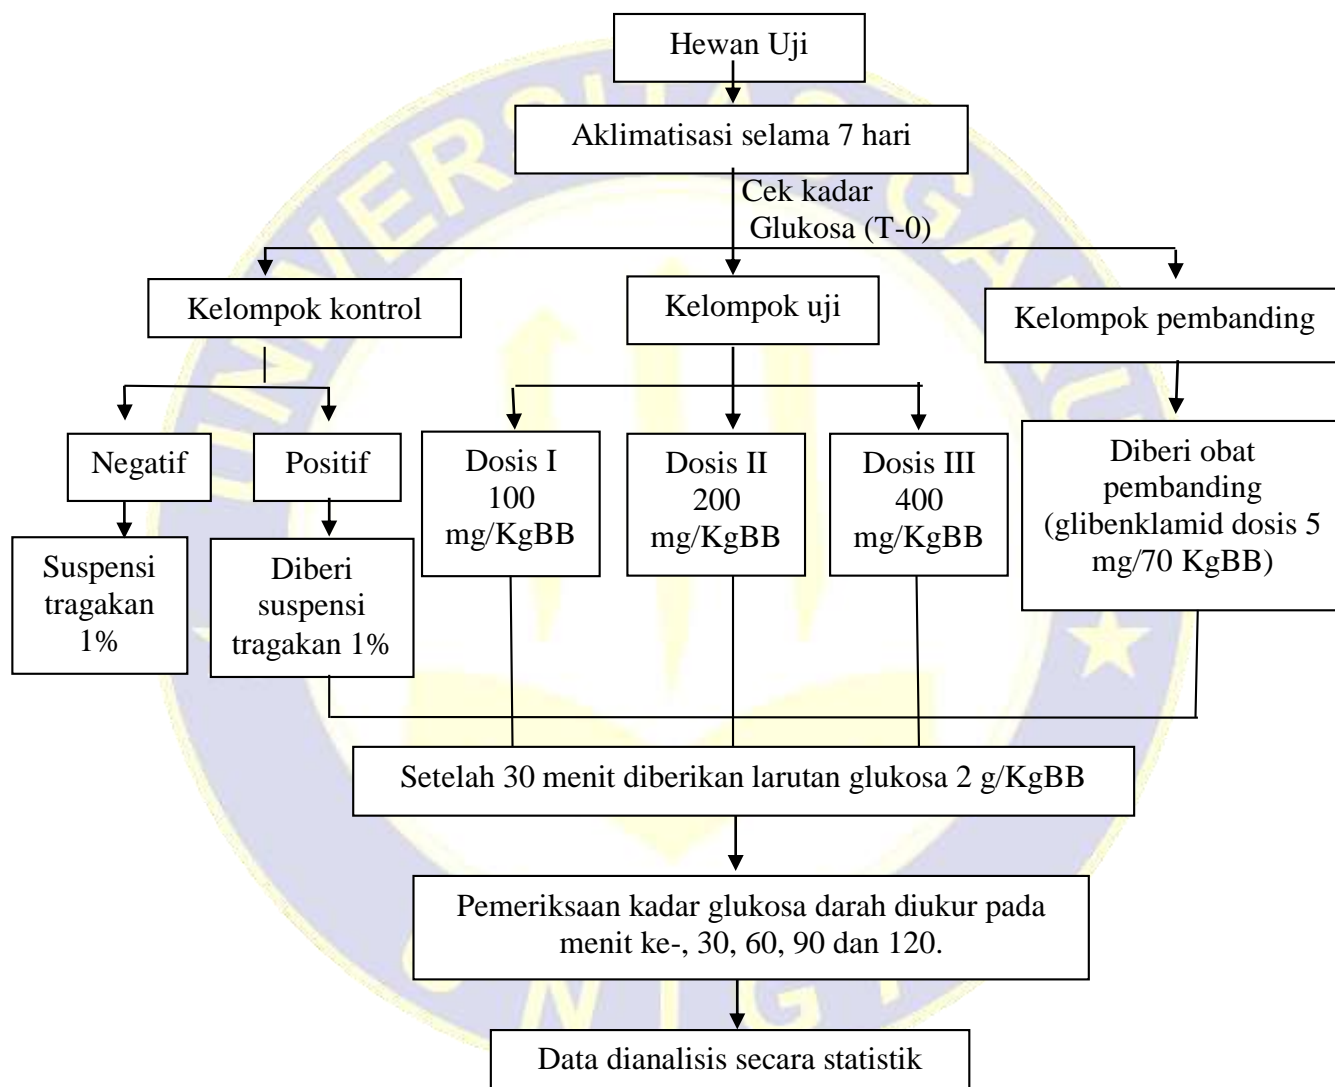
Hewan Uji

Aklimatisasi selama 7 hari

Cek kadar Glukosa (T-0)

Kelompok kontrol

Kelompok uji

Kelompok pembanding

Negatif

Positif

Dosis I 100 mg/KgBB

Dosis II 200 mg/KgBB

Dosis III 400 mg/KgBB

Diberi obat pembanding (glibenklamid dosis 5 mg/70 KgBB)

Suspensi tragakan 1%

Diberi suspensi tragakan 1%

Setelah 30 menit diberikan larutan glukosa 2 g/KgBB

Pemeriksaan kadar glukosa darah diukur pada menit ke-, 30, 60, 90 dan 120.

Data dianalisis secara statistik